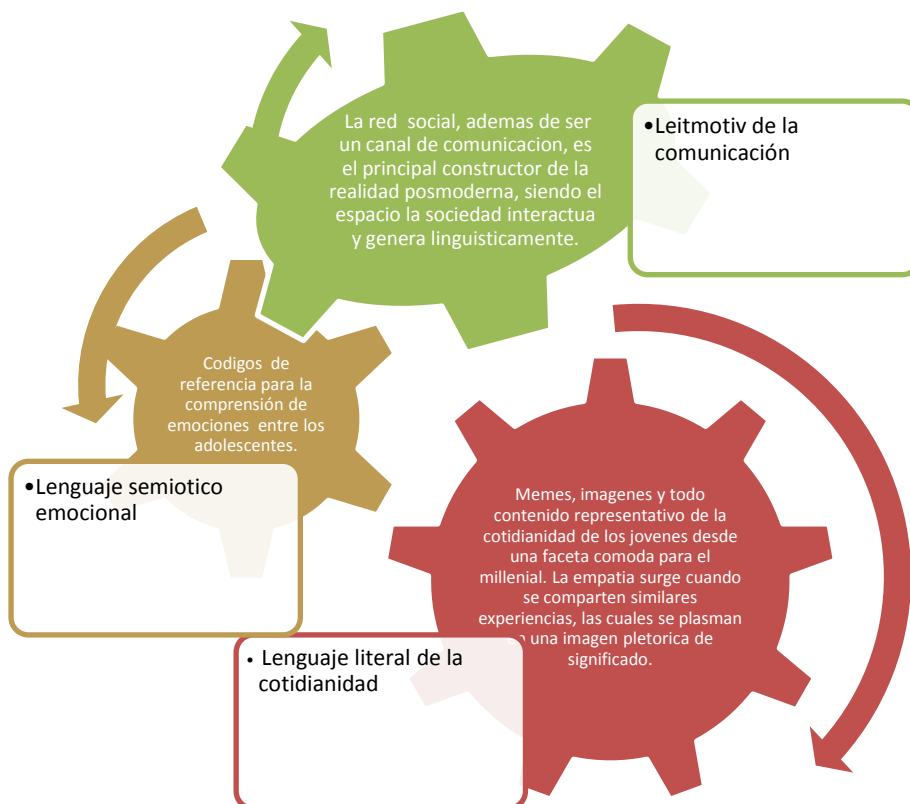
La red social, ademas de ser un canal de comunicacion, es el principal constructor de la realidad posmoderna, siendo el espacio la sociedad interactua y genera linguisticamente.

•Leitmotiv de la comunicación

Codigos de referencia para la comprensión de emociones entre los adolescentes.

•Lenguaje semiotico emocional

Memes, imagenes y todo contenido representativo de la cotidianidad de los jovenes desde una faceta comoda para el millenial. La empatia surge cuando se comparten similares experiencias, las cuales se plasman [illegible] una imagen pletorica de significado.

• Lenguaje literal de la cotidianidad